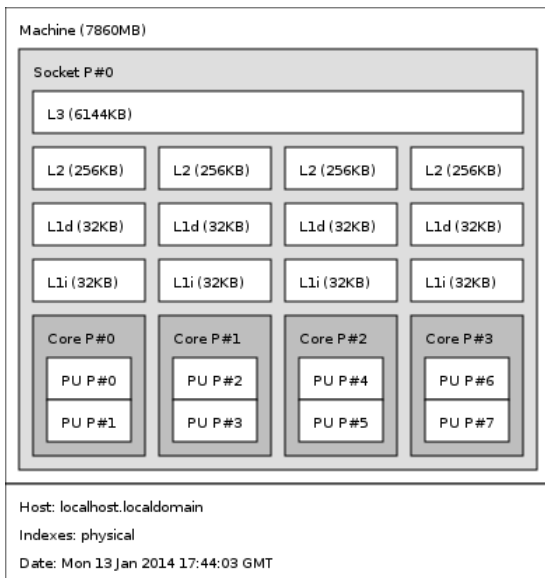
Machine (7860MB)

Socket P#0

L3 (6144KB)

L2 (256KB)

L2 (256KB)

L2 (256KB)

L2 (256KB)

L1d (32KB)

L1d (32KB)

L1d (32KB)

L1d (32KB)

L1i (32KB)

L1i (32KB)

L1i (32KB)

L1i (32KB)

Core P#0

PU P#0

PU P#1

Core P#1

PU P#2

PU P#3

Core P#2

PU P#4

PU P#5

Core P#3

PU P#6

PU P#7

Host: localhost.localdomain

Indexes: physical

Date: Mon 13 Jan 2014 17:44:03 GMT